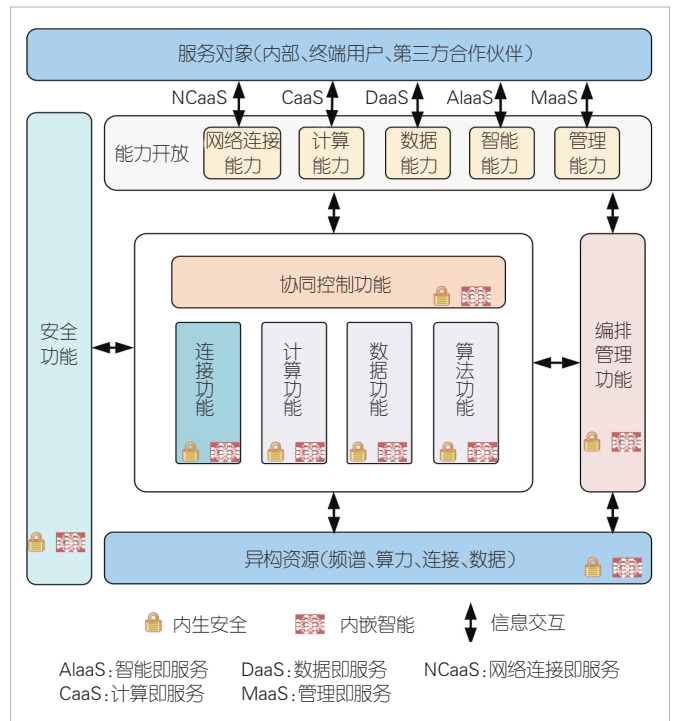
服务对象(内部、终端用户、第三方合作伙伴)

NCaaS CaaS DaaS AlaaS MaaS

能力开放

网络连接能力

计算能力

数据能力

智能能力

管理能力

安全功能

协同控制功能

连接功能

计算功能

数据功能

算法功能

编排管理功能

异构资源(频谱、算力、连接、数据)

内生安全 内嵌智能 信息交互

AlaaS:智能即服务 DaaS:数据即服务 NCaaS:网络连接即服务

CaaS:计算即服务 MaaS:管理即服务